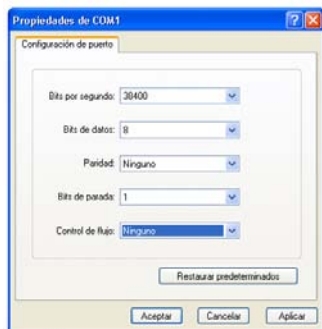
Propiedades de COM1

Configuración de puerto

Bits por segundo: 38400

Bits de datos: 8

Paridad: Ninguno

Bits de parada: 1

Control de flujo: Ninguno

Restaurar predeterminados

Aceptar Cancelar Aplicar